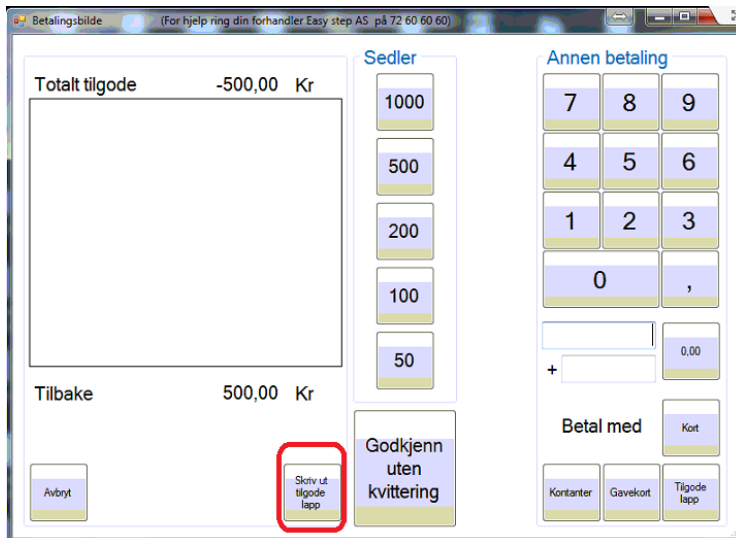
Betalingsbilde (For hjelp ring din forhandler Easy step AS på 72 60 60 60)

Totalt tilgode -500,00 Kr

Tilbake 500,00 Kr

Avbryt

Skriv ut tilgode lapp

Sedler

1000

500

200

100

50

Godkjenn uten kvittering

Annen betaling

7 8 9

4 5 6

1 2 3

0 ,

+

0,00

Betal med

Kort

Kontanter

Gavekort

Tilgode lapp